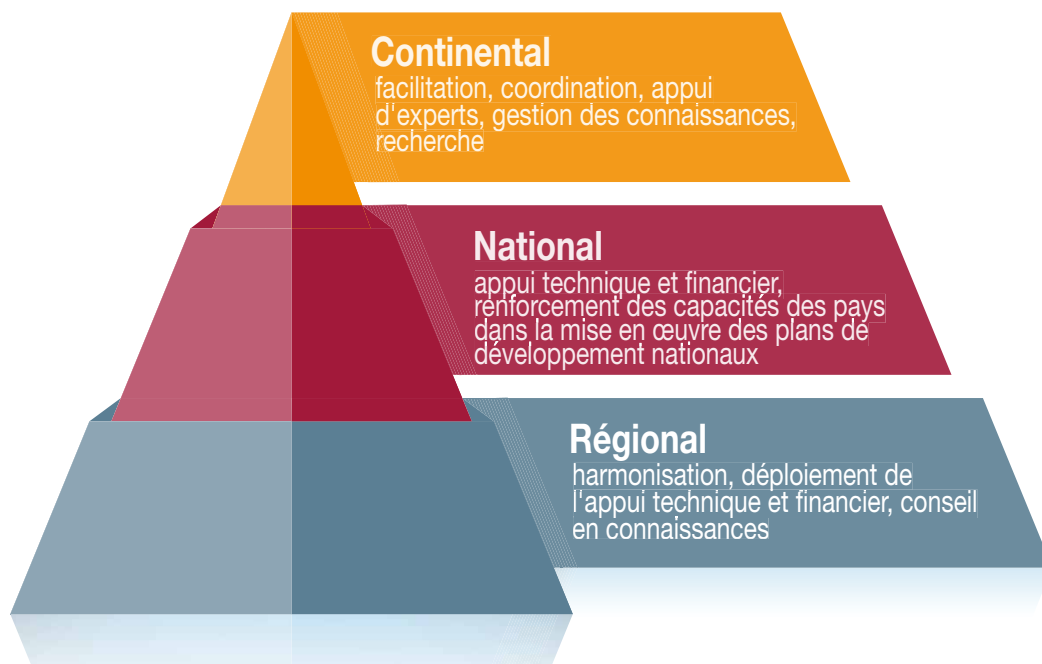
Continental
facilitation, coordination, appui d'experts, gestion des connaissances, recherche

National
appui technique et financier, renforcement des capacités des pays dans la mise en œuvre des plans de développement nationaux

Régional
harmonisation, déploiement de l'appui technique et financier, conseil en connaissances